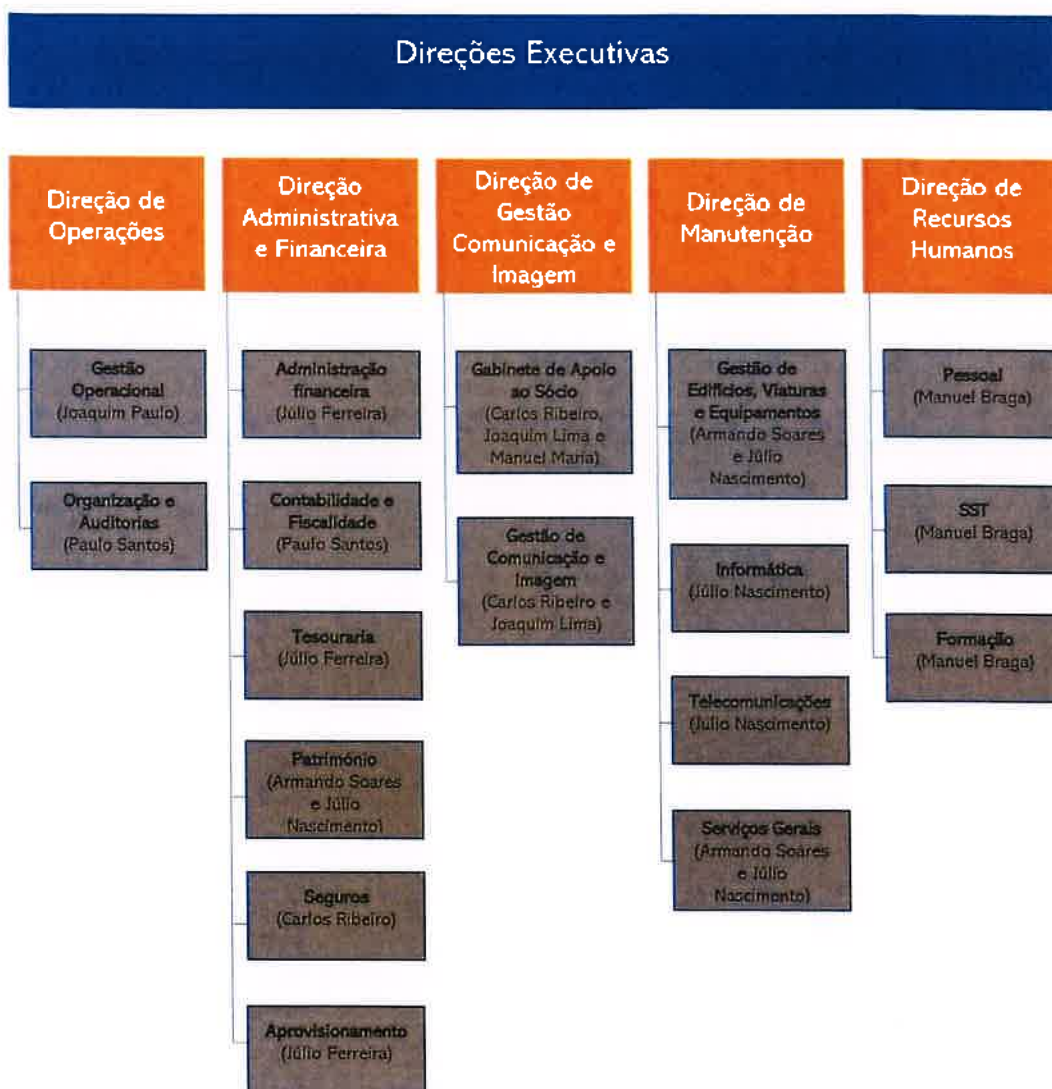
Direções Executivas

Direção de Operações

Gestão Operacional (Joaquim Paulo)

Organização e Auditorias (Paulo Santos)

Direção Administrativa e Financeira

Administração financeira (Júlio Ferreira)

Contabilidade e Fiscalidade (Paulo Santos)

Tesouraria (Júlio Ferreira)

Património (Armando Soares e Júlio Nascimento)

Seguros (Carlos Ribeiro)

Aprovisionamento (Júlio Ferreira)

Direção de Gestão Comunicação e Imagem

Gabinete de Apoio ao Sócio (Carlos Ribeiro, Joaquim Lima e Manuel Maria)

Gestão de Comunicação e Imagem (Carlos Ribeiro e Joaquim Lima)

Direção de Manutenção

Gestão de Edifícios, Viaturas e Equipamentos (Armando Soares e Júlio Nascimento)

Informática (Júlio Nascimento)

Telecomunicações (Júlio Nascimento)

Serviços Gerais (Armando Soares e Júlio Nascimento)

Direção de Recursos Humanos

Pessoal (Manuel Braga)

SST (Manuel Braga)

Formação (Manuel Braga)